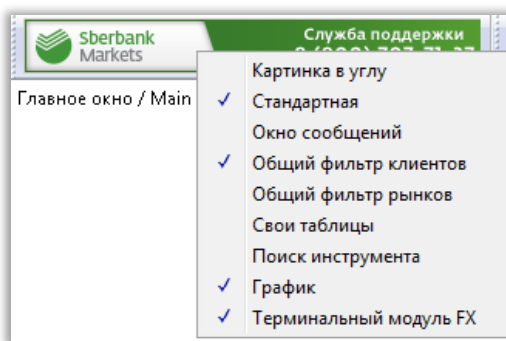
Sberbank Markets

Служба поддержки
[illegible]

Главное окно / Main

Картинка в углу
✓ Стандартная
Окно сообщений
✓ Общий фильтр клиентов
Общий фильтр рынков
Свои таблицы
Поиск инструмента
✓ График
✓ Терминальный модуль FX